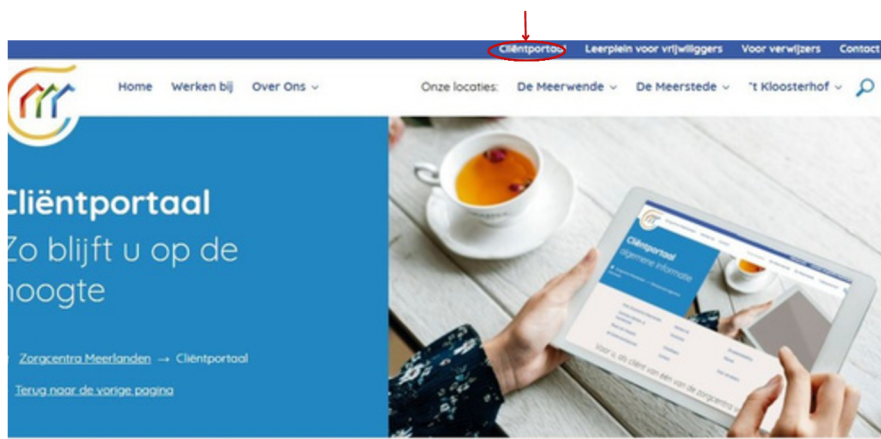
Cliëntportaal Leerplein voor vrijwilligers Voor verwijzers Contact

Home Werken bij Over Ons

Onze locaties: De Meerwende De Meerstede 't Kloosterhof

Cliëntportaal
Zo blijft u op de hoogte

Zorgcentra Meerlanden → Cliëntportaal

Terug naar de vorige pagina

Cliëntportaal
algemene informatie

Voor u als cliënt van een van de zorgcentra